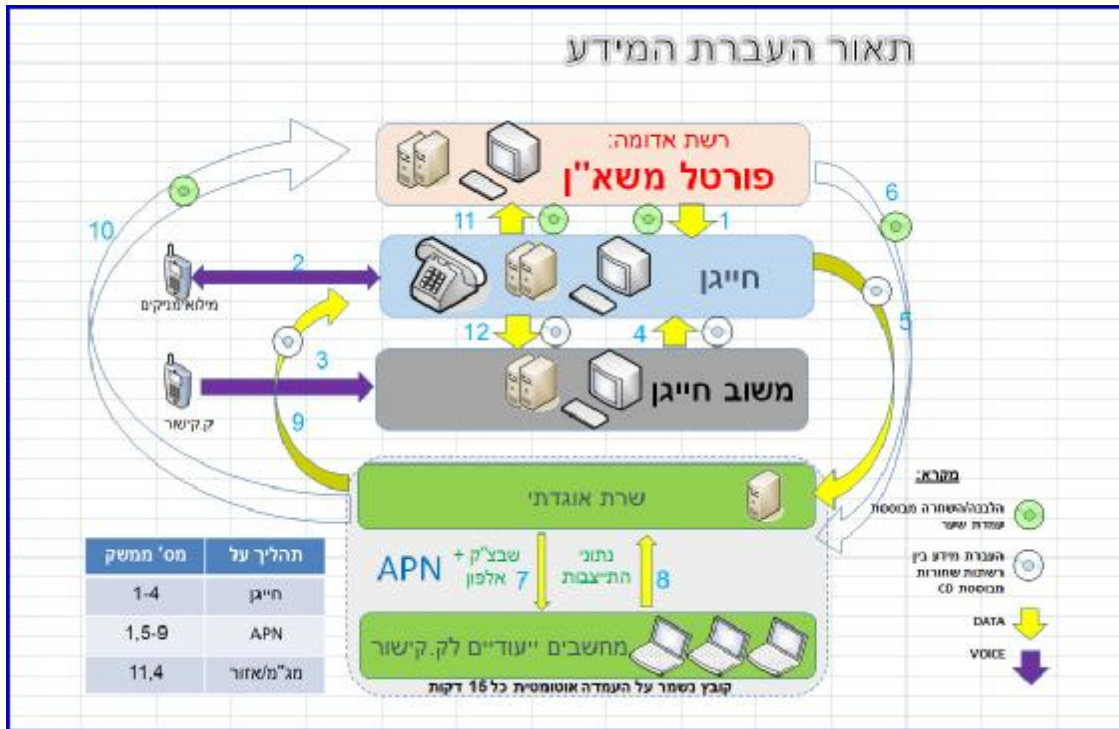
תאור העברת המידע

רשת אדומה:
פורטל משא"ן

חייגן

משוב חייגן

שרת אוגדתי

מחשבים ייעודיים לק.קישור

קובץ נשמר על העמדה אוטומטית כל 15 דקות

מילואימניקים

ק.קישור

1
2
3
4
5
6
7
8
9
10
11
12

שבצ"ק + אלפון

APN

נתוני התייצבות

| מס' ממשק | תהליך על |
|---|---|
| 1-4 | חייגן |
| 1,5-9 | APN |
| 11,4 | מג"מ/אזור |

מקרא:

הלבנה/השחרה מבוססת עמדת שער

העברת מידע בין רשתות שחורות מבוססת CD

DATA

VOICE